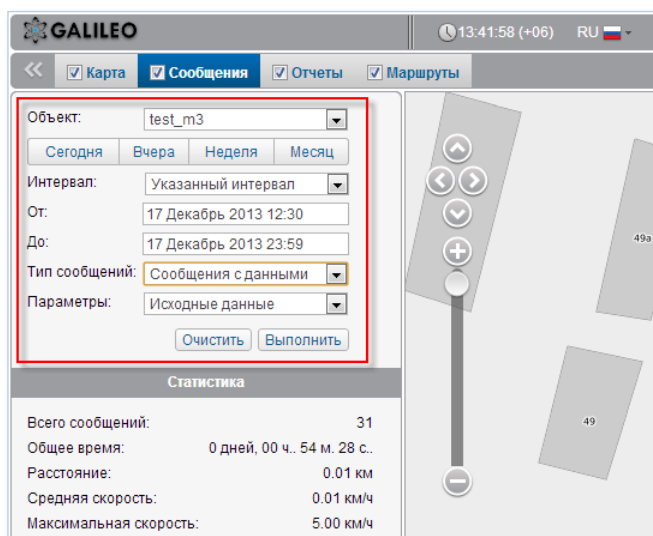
GALILEO

13:41:58 (+06) RU

Карта Сообщения Отчеты Маршруты

Объект: test_m3

Сегодня Вчера Неделя Месяц

Интервал: Указанный интервал

От: 17 Декабрь 2013 12:30

До: 17 Декабрь 2013 23:59

Тип сообщений: Сообщения с данными

Параметры: Исходные данные

Очистить Выполнить

Статистика

| Всего сообщений: | 31 |
|---|---|
| Общее время: | 0 дней, 00 ч.. 54 м. 28 с.. |
| Расстояние: | 0.01 км |
| Средняя скорость: | 0.01 км/ч |
| Максимальная скорость: | 5.00 км/ч |

49a

49